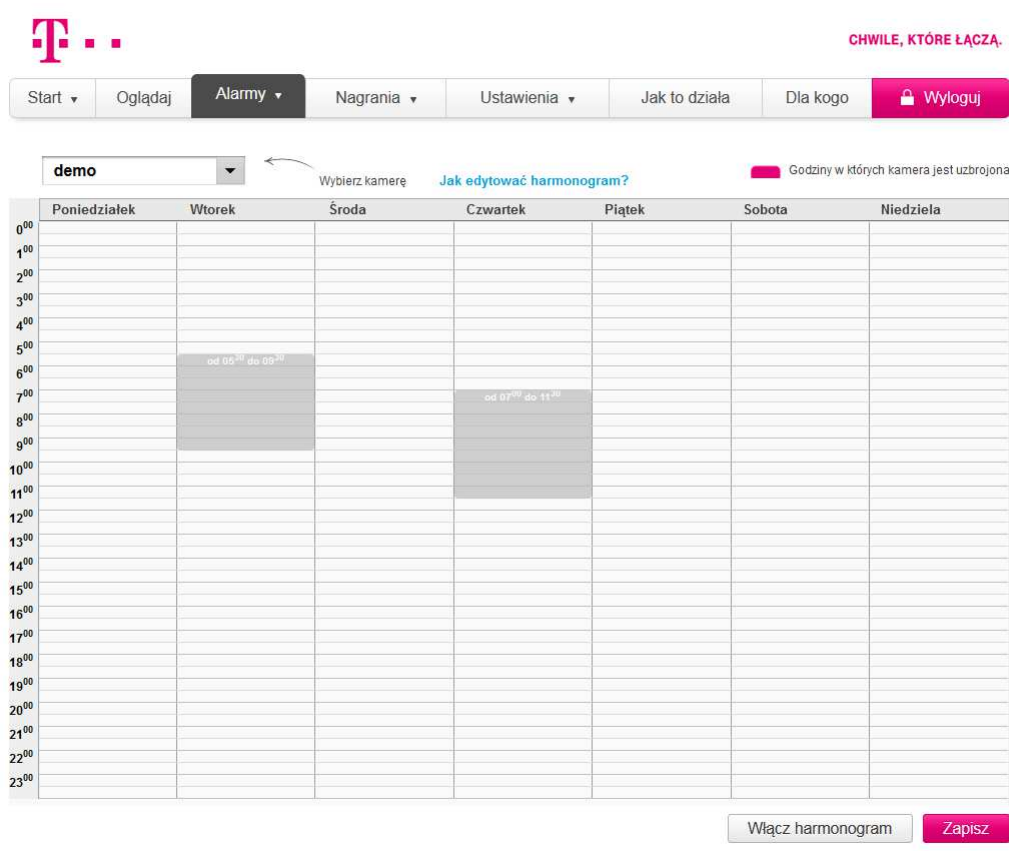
T · · ·

CHWILE, KTÓRE ŁĄCZĄ.

Start ▾ | Oglądaj | Alarmy ▾ | Nagrania ▾ | Ustawienia ▾ | Jak to działa | Dla kogo | Wyloguj

demo

Wybierz kamerę

Jak edytować harmonogram?

Godziny w których kamera jest uzbrojona

| | Poniedziałek | Wtorek | Środa | Czwartek | Piątek | Sobota | Niedziela |
|---|---|---|---|---|---|---|---|
| $0^{00}$ | | | | | | | |
| $1^{00}$ | | | | | | | |
| $2^{00}$ | | | | | | | |
| $3^{00}$ | | | | | | | |
| $4^{00}$ | | | | | | | |
| $5^{00}$ | | od $05^{30}$ do $09^{30}$ | | | | | |
| $6^{00}$ | | | | | | | |
| $7^{00}$ | | | | od $07^{00}$ do $11^{30}$ | | | |
| $8^{00}$ | | | | | | | |
| $9^{00}$ | | | | | | | |
| $10^{00}$ | | | | | | | |
| $11^{00}$ | | | | | | | |
| $12^{00}$ | | | | | | | |
| $13^{00}$ | | | | | | | |
| $14^{00}$ | | | | | | | |
| $15^{00}$ | | | | | | | |
| $16^{00}$ | | | | | | | |
| $17^{00}$ | | | | | | | |
| $18^{00}$ | | | | | | | |
| $19^{00}$ | | | | | | | |
| $20^{00}$ | | | | | | | |
| $21^{00}$ | | | | | | | |
| $22^{00}$ | | | | | | | |
| $23^{00}$ | | | | | | | |

Włącz harmonogram

Zapisz